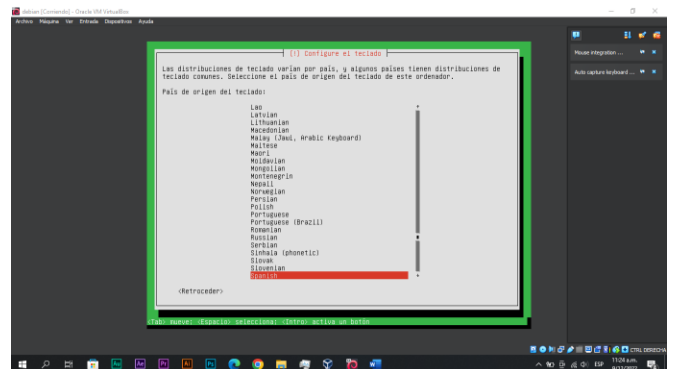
debian [Corriendo] - Oracle VM VirtualBox

Archivo Máquina Ver Entrada Dispositivos Ayuda

[!] Configure el teclado

Las distribuciones de teclado varían por país, y algunos países tienen distribuciones de teclado comunes. Seleccione el país de origen del teclado de este ordenador.

País de origen del teclado:

Lao
Latvian
Lithuanian
Macedonian
Malay (Jawi, Arabic Keyboard)
Maltese
Maori
Moldavian
Mongolian
Montenegrin
Nepali
Norwegian
Persian
Polish
Portuguese
Portuguese (Brazil)
Romanian
Russian
Serbian
Sinhala (phonetic)
Slovak
Slovenian
Spanish

<Retroceder>

<Tab> mueve; <Espacio> selecciona; <Intro> activa un botón

Mouse integration ...

Auto capture keyboard ...

CTRL DERECHA

ESP

11:24 a.m.

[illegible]